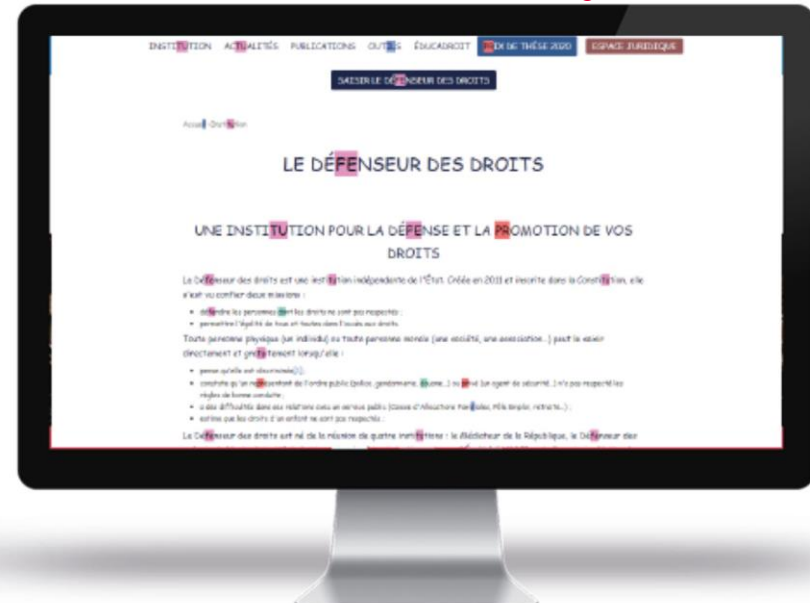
INSTITUTION ACTUALITÉS PUBLICATIONS OUTILS ÉDUCADROIT PRIX DE THÈSE 2020 ESPACE JURIDIQUE

SAISIR LE DÉFENSEUR DES DROITS

Accueil Institution

LE DÉFENSEUR DES DROITS

UNE INSTITUTION POUR LA DÉFENSE ET LA PROMOTION DE VOS DROITS

Le Défenseur des droits est une institution indépendante de l'État. Créée en 2011 et inscrite dans la Constitution, elle s'est vu confier deux missions :

- défendre les personnes dont les droits ne sont pas respectés ;
- permettre l'égalité de tous et toutes dans l'accès aux droits.

Toute personne physique (un individu) ou toute personne morale (une société, une association...) peut le saisir directement et gratuitement lorsqu'elle :

- pense qu'elle est discriminée[1] ;
- constate qu'un représentant de l'ordre public (police, gendarmerie, douane...) ou privé (un agent de sécurité...) n'a pas respecté les règles de bonne conduite ;
- a des difficultés dans ses relations avec un service public (Caisse d'Allocations Familiales, Pôle Emploi, retraite...) ;
- estime que les droits d'un enfant ne sont pas respectés ;

Le Défenseur des droits est né de la réunion de quatre institutions : le Médiateur de la République, le Défenseur des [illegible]